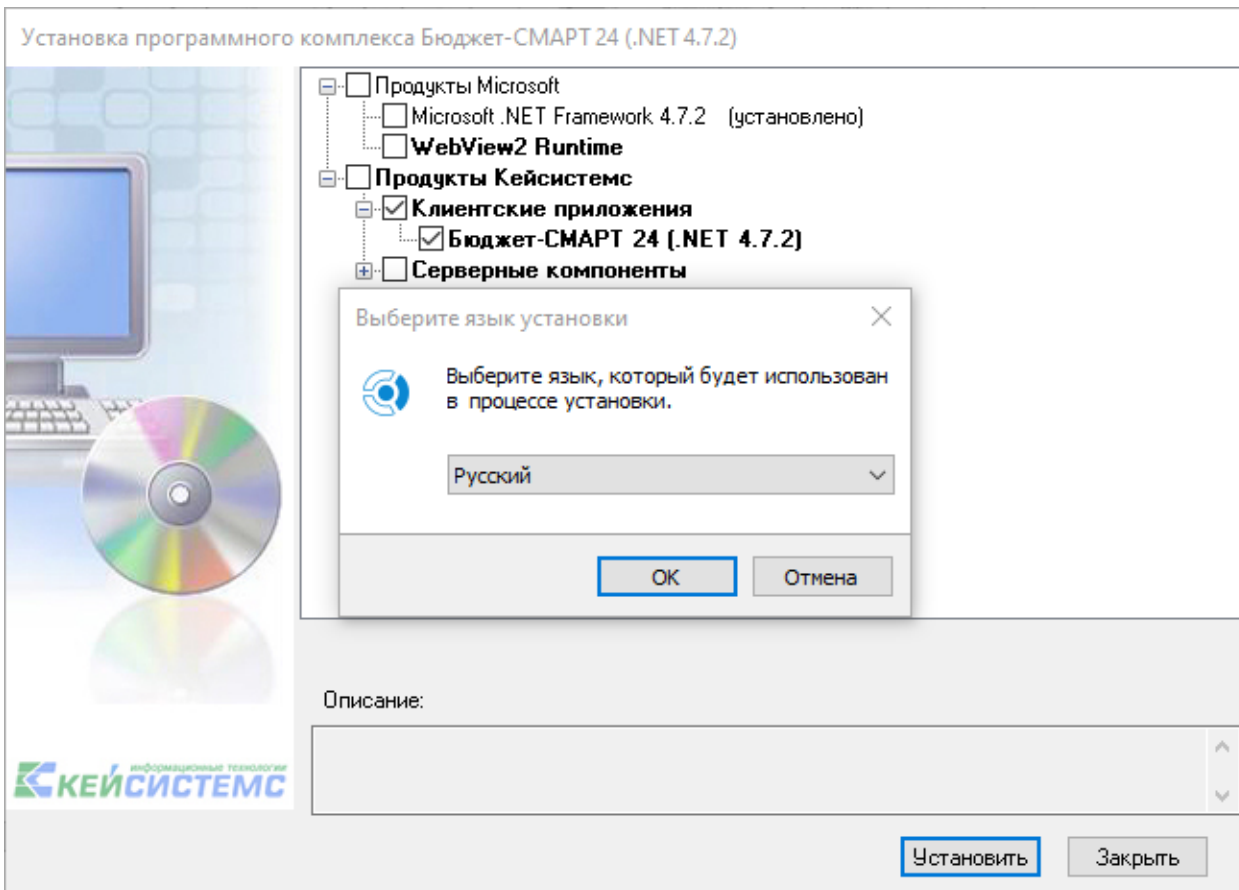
Установка программного комплекса Бюджет-СМАРТ 24 (.NET 4.7.2)

Продукты Microsoft
Microsoft .NET Framework 4.7.2 (установлено)
WebView2 Runtime
Продукты Кейсистемс
Клиентские приложения
Бюджет-СМАРТ 24 (.NET 4.7.2)
Серверные компоненты

Выберите язык установки

Выберите язык, который будет использован в процессе установки.

Русский

OK
Отмена

Описание:

информационные технологии
КЕЙСИСТЕМС

Установить
Закрыть